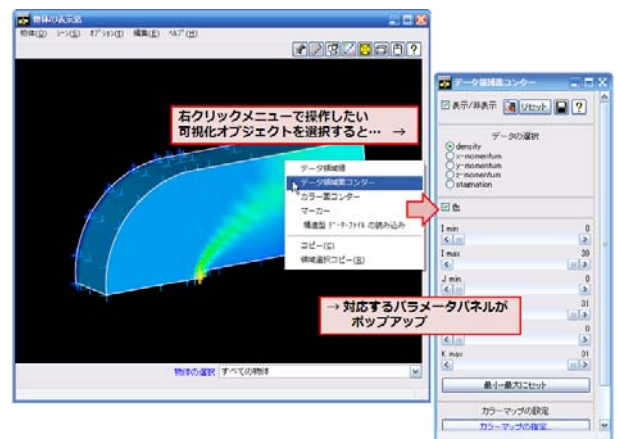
物体の表示器

物体(O) シーン(S) オプション(T) 編集(E) ヘルプ(H)

右クリックメニューで操作したい
可視化オブジェクトを選択すると… →

データ領域線
データ領域面コンター
カラー面コンター
マーカー
構造型 データ・ファイル の読み込み
コピー(C)
領域選択コピー(R)

→ 対応するパラメータパネルが
ポップアップ

物体の選択 すべての物体

データ領域面コンター

表示/非表示 リセット ?

データの選択
density
x-momentum
y-momentum
z-momentum
stagnation

色

I min 0
I max 39
J min 0
31
0
K max 31

最小-最大にセット

カラーマップの設定
カラーマップの指定